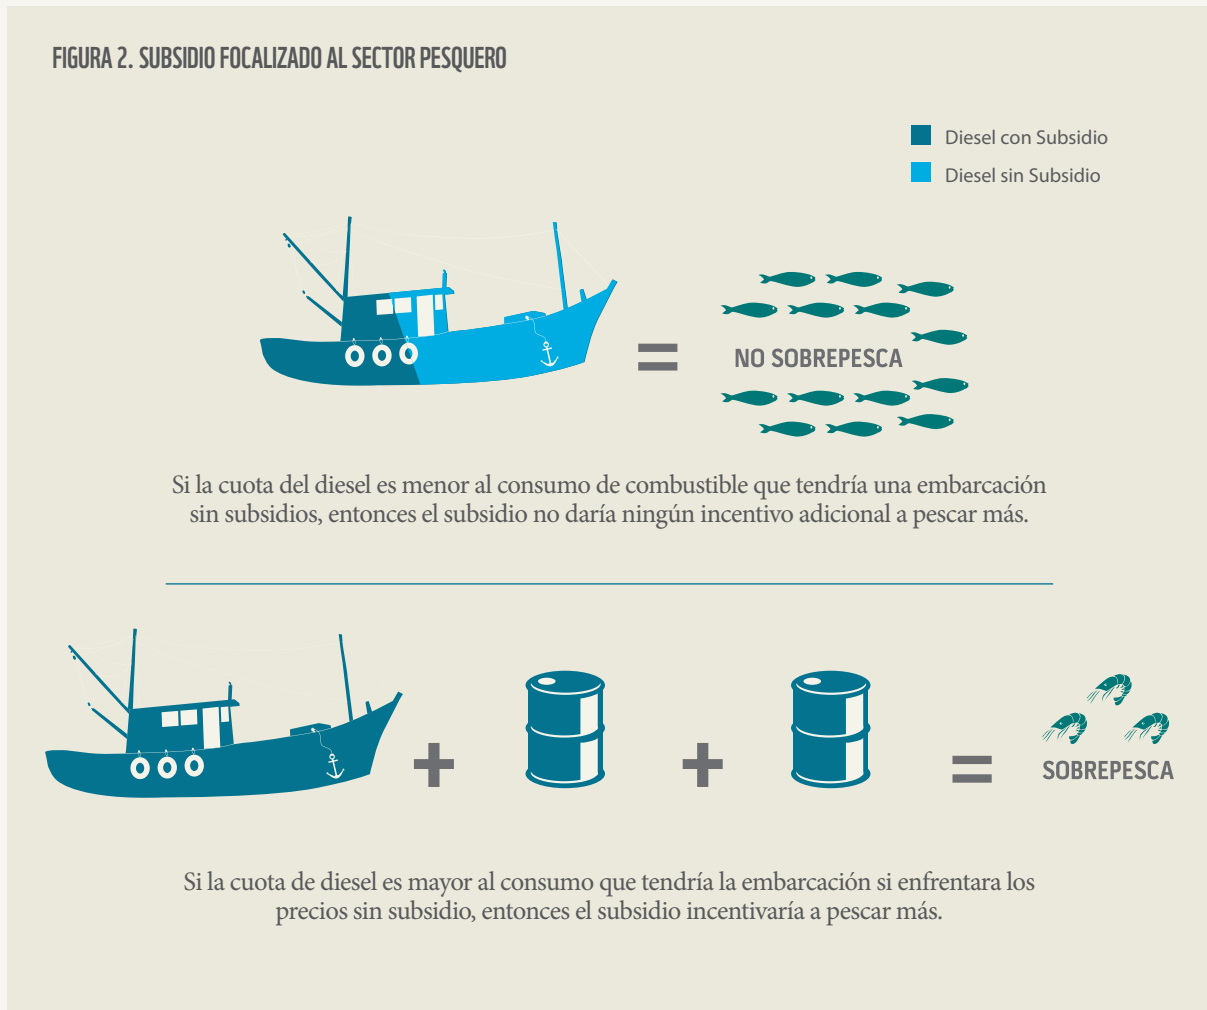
FIGURA 2. SUBSIDIO FOCALIZADO AL SECTOR PESQUERO

Diesel con Subsidio
Diesel sin Subsidio

=

NO SOBREPESCA

Si la cuota del diesel es menor al consumo de combustible que tendría una embarcación sin subsidios, entonces el subsidio no daría ningún incentivo adicional a pescar más.

+ + =

SOBREPESCA

Si la cuota de diesel es mayor al consumo que tendría la embarcación si enfrentara los precios sin subsidio, entonces el subsidio incentivaría a pescar más.